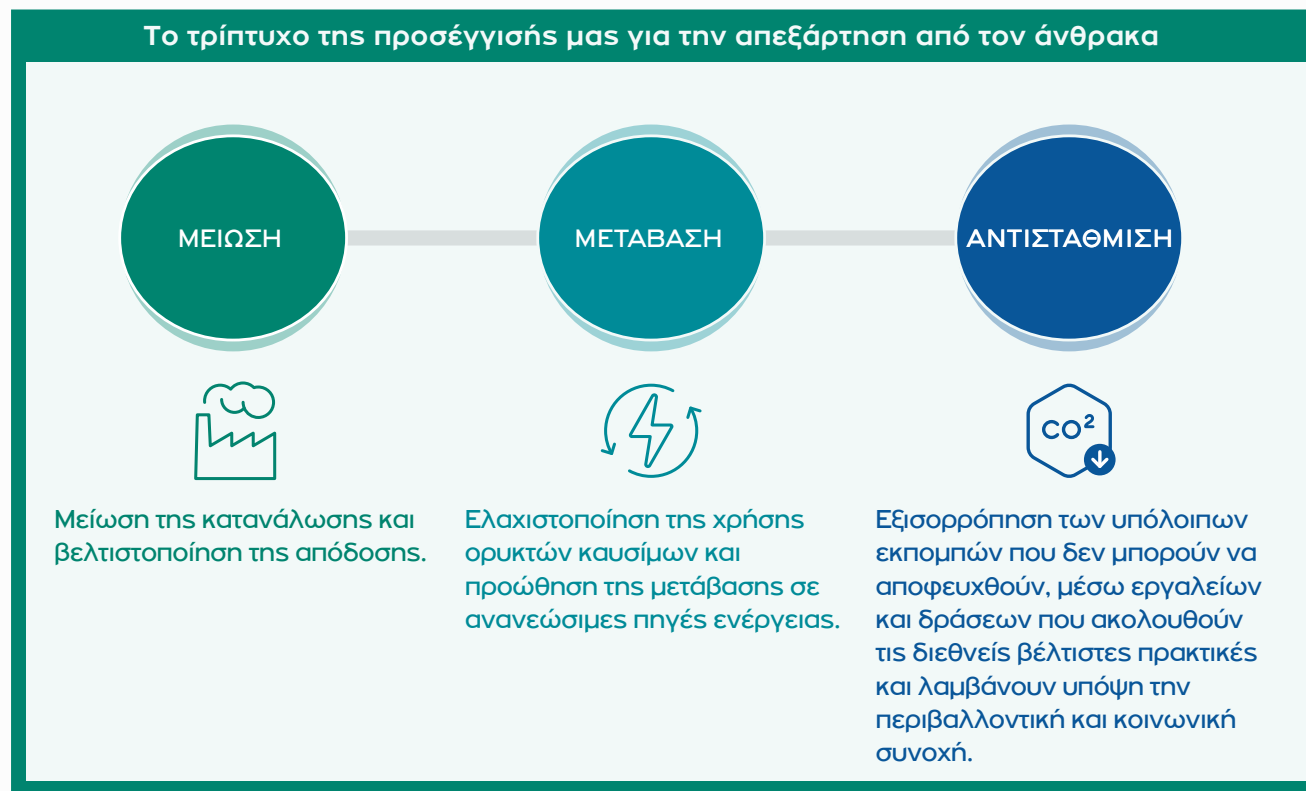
Το τρίπτυχο της προσέγγισής μας για την απεξάρτηση από τον άνθρακα

ΜΕΙΩΣΗ

ΜΕΤΑΒΑΣΗ

ΑΝΤΙΣΤΑΘΜΙΣΗ

$CO^2$

Μείωση της κατανάλωσης και βελτιστοποίηση της απόδοσης.

Ελαχιστοποίηση της χρήσης ορυκτών καυσίμων και προώθηση της μετάβασης σε ανανεώσιμες πηγές ενέργειας.

Εξισορρόπηση των υπόλοιπων εκπομπών που δεν μπορούν να αποφευχθούν, μέσω εργαλείων και δράσεων που ακολουθούν τις διεθνείς βέλτιστες πρακτικές και λαμβάνουν υπόψη την περιβαλλοντική και κοινωνική συνοχή.